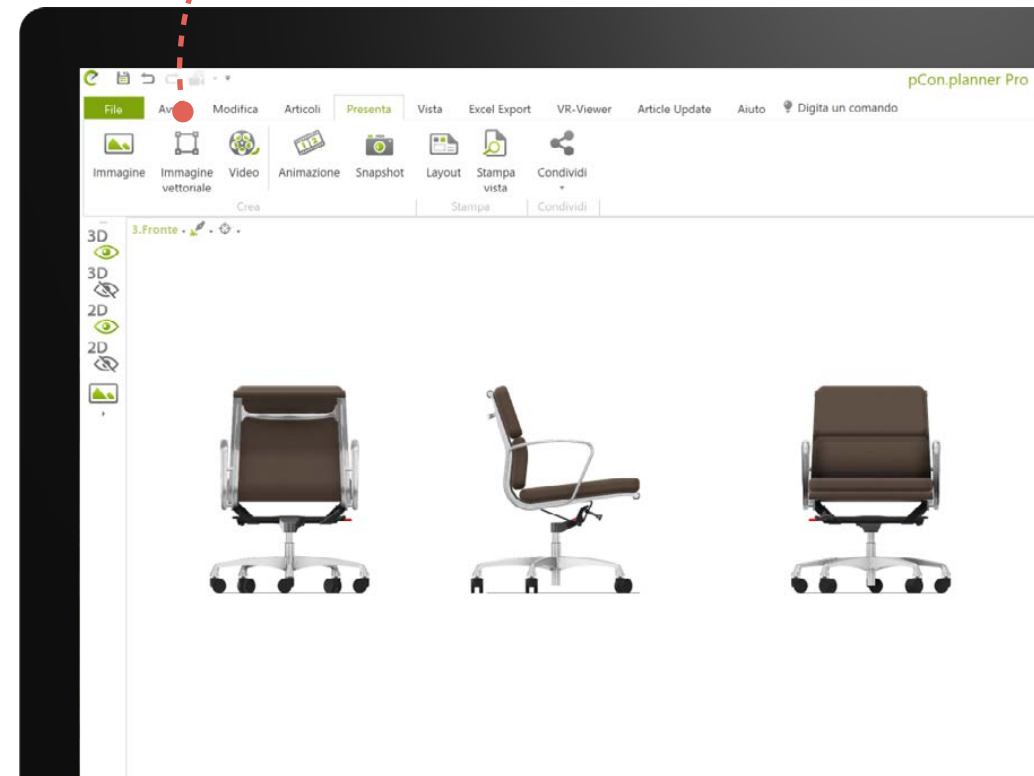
pCon.planner Pro

File Av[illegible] Modifica Articoli Presenta Vista Excel Export VR-Viewer Article Update Aiuto Digita un comando

Immagine Immagine vettoriale Video Animazione Snapshot Layout Stampa vista Condividi

Crea Stampa Condividi

3.Fronte

3D
3D
2D
2D